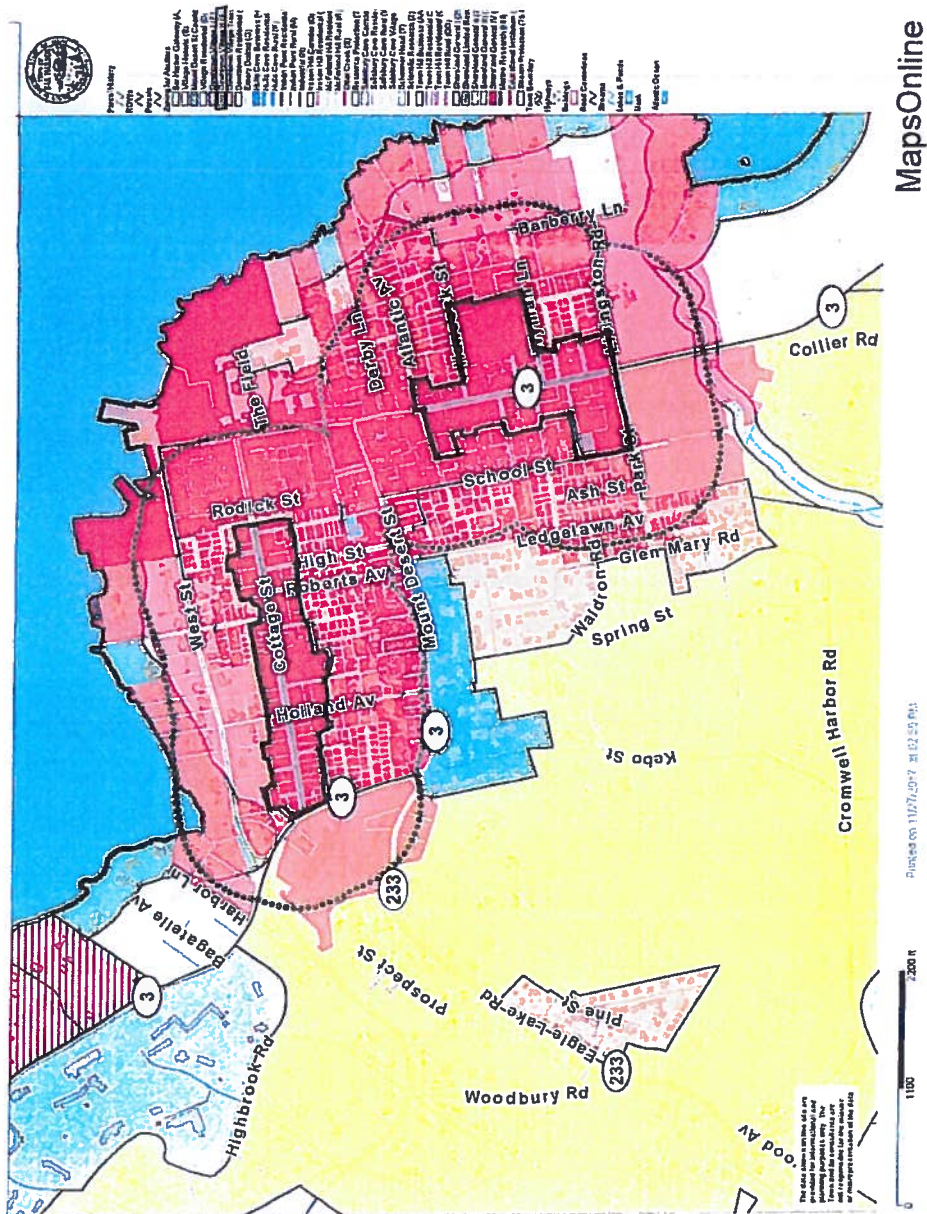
MapsOnline

Barberry Ln
Livingston Rd
Atlantic Av
Derby Ln
The Field
3
Collier Rd
School St
Ash St
Park St
Rodick St
High St
Roberts Av
Mount Desert St
Ledgelawn Av
Glen Mary Rd
Waldron Rd
West St
Cottage St
Spring St
Holland Av
3
3
Kebo St
Cromwell Harbor Rd
Harbor Ln
Bagatelle Av
233
Prospect St
3
Highbrook Rd
Eagle Lake Rd
Pine St
233
Woodbury Rd
ood Av

0
1100
2200 ft

Printed on 11/17/2017 at 02:55 PM

Lakes & Ponds
Atlantic Ocean

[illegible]